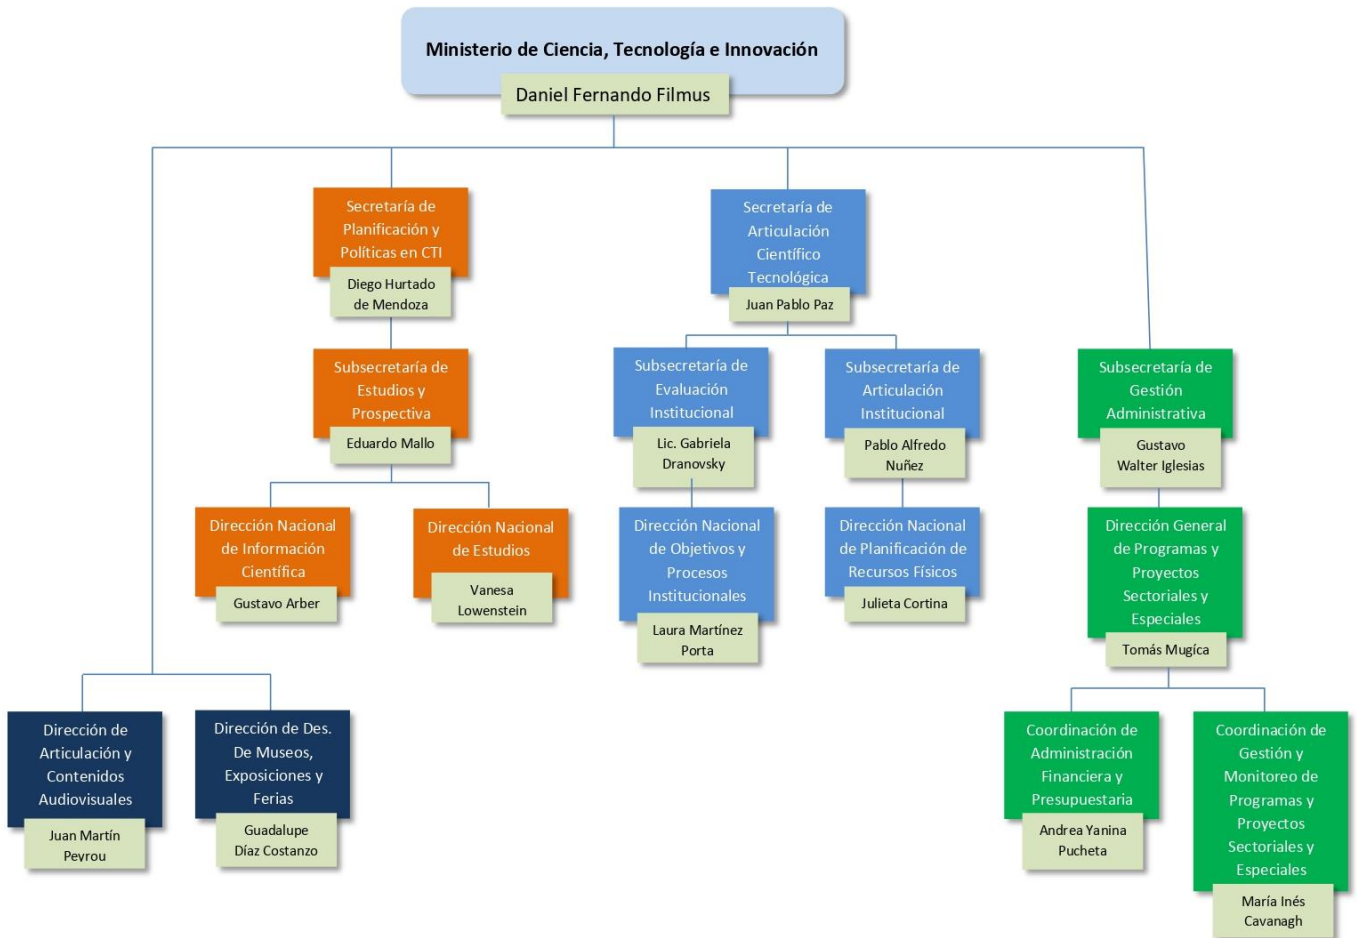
Ministerio de Ciencia, Tecnología e Innovación
Daniel Fernando Filmus

Secretaría de Planificación y Políticas en CTI
Diego Hurtado de Mendoza

Subsecretaría de Estudios y Prospectiva
Eduardo Mallo

Dirección Nacional de Información Científica
Gustavo Arber

Dirección Nacional de Estudios
Vanesa Lowenstein

Secretaría de Articulación Científico Tecnológica
Juan Pablo Paz

Subsecretaría de Evaluación Institucional
Lic. Gabriela Dranovsky

Dirección Nacional de Objetivos y Procesos Institucionales
Laura Martínez Porta

Subsecretaría de Articulación Institucional
Pablo Alfredo Nuñez

Dirección Nacional de Planificación de Recursos Físicos
Julieta Cortina

Subsecretaría de Gestión Administrativa
Gustavo Walter Iglesias

Dirección General de Programas y Proyectos Sectoriales y Especiales
Tomás Mugíca

Coordinación de Administración Financiera y Presupuestaria
Andrea Yanina Pucheta

Coordinación de Gestión y Monitoreo de Programas y Proyectos Sectoriales y Especiales
María Inés Cavanagh

Dirección de Articulación y Contenidos Audiovisuales
Juan Martín Peyrou

Dirección de Des. De Museos, Exposiciones y Ferias
Guadalupe Díaz Costanzo